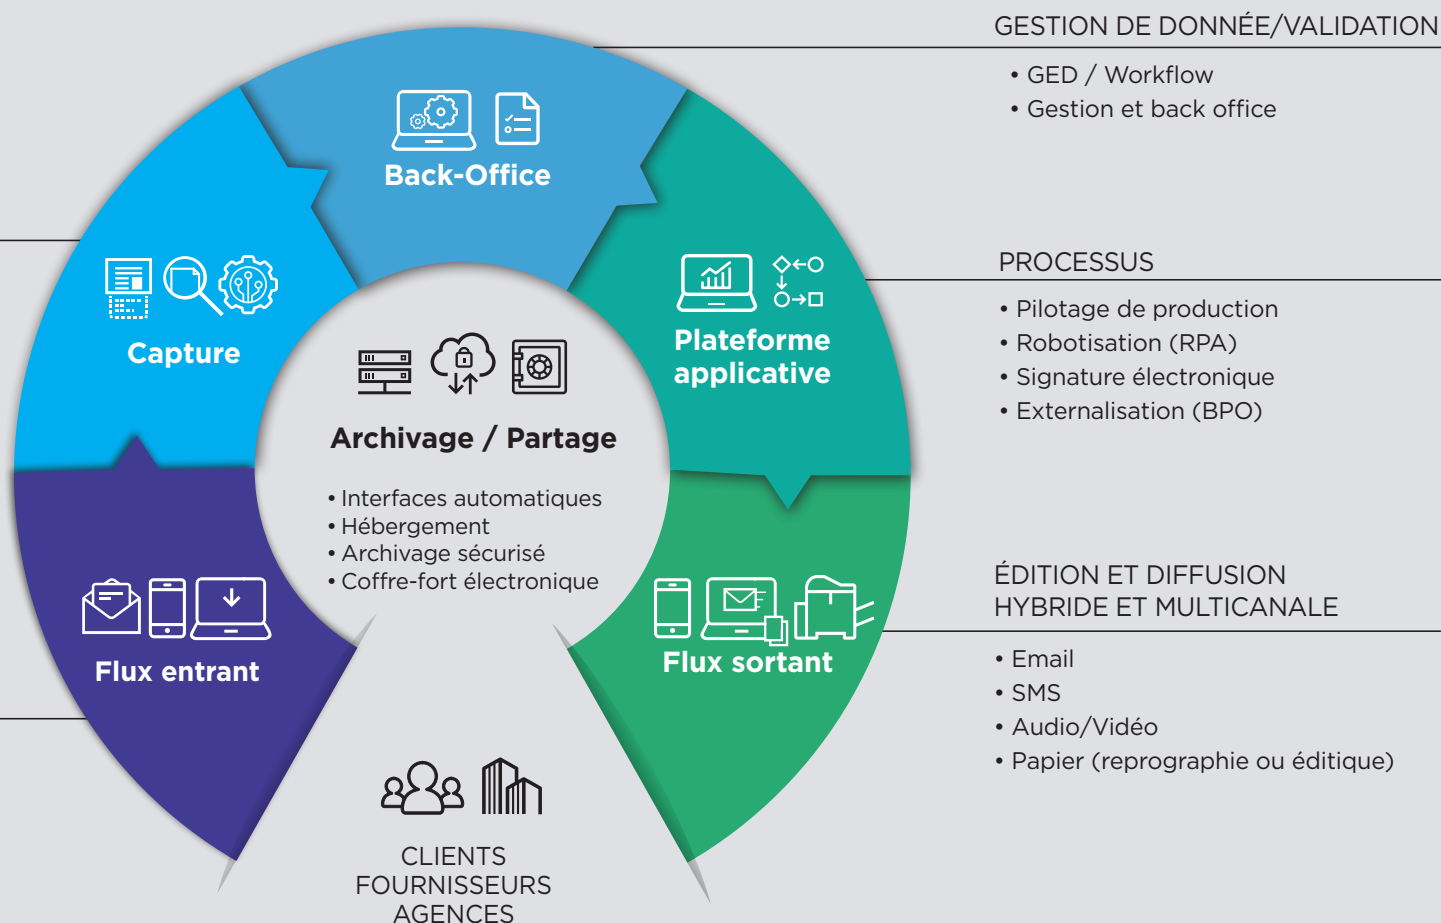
GESTION DE DONNÉE/VALIDATION

• GED / Workflow
• Gestion et back office

Back-Office

Capture

Plateforme applicative

PROCESSUS

• Pilotage de production
• Robotisation (RPA)
• Signature électronique
• Externalisation (BPO)

Archivage / Partage

• Interfaces automatiques
• Hébergement
• Archivage sécurisé
• Coffre-fort électronique

ÉDITION ET DIFFUSION HYBRIDE ET MULTICANALE

• Email
• SMS
• Audio/Vidéo
• Papier (reprographie ou éditique)

Flux entrant

Flux sortant

CLIENTS
FOURNISSEURS
AGENCES